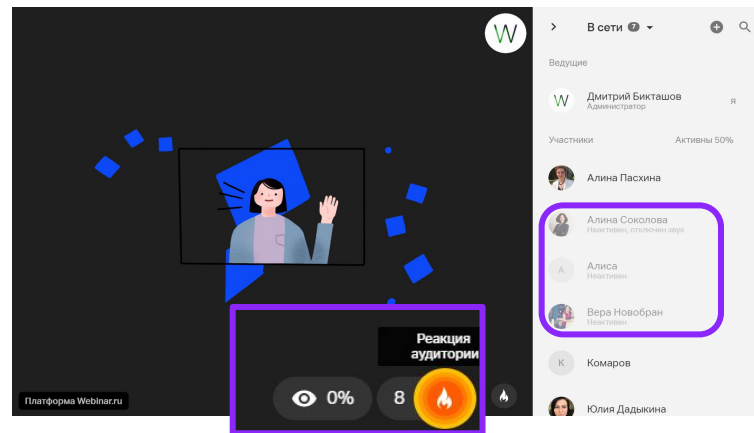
W

В сети 7

Ведущие

W Дмитрий Бикташов
Администратор

я

Участники

Активны 50%

Алина Пасхина

Алина Соколова
Неактивен, отключен звук

А Алиса
Неактивен

Вера Новобран
Неактивен

К Комаров

Юлия Дадыкина

Реакция аудитории

0%

8

Платформа Webinar.ru